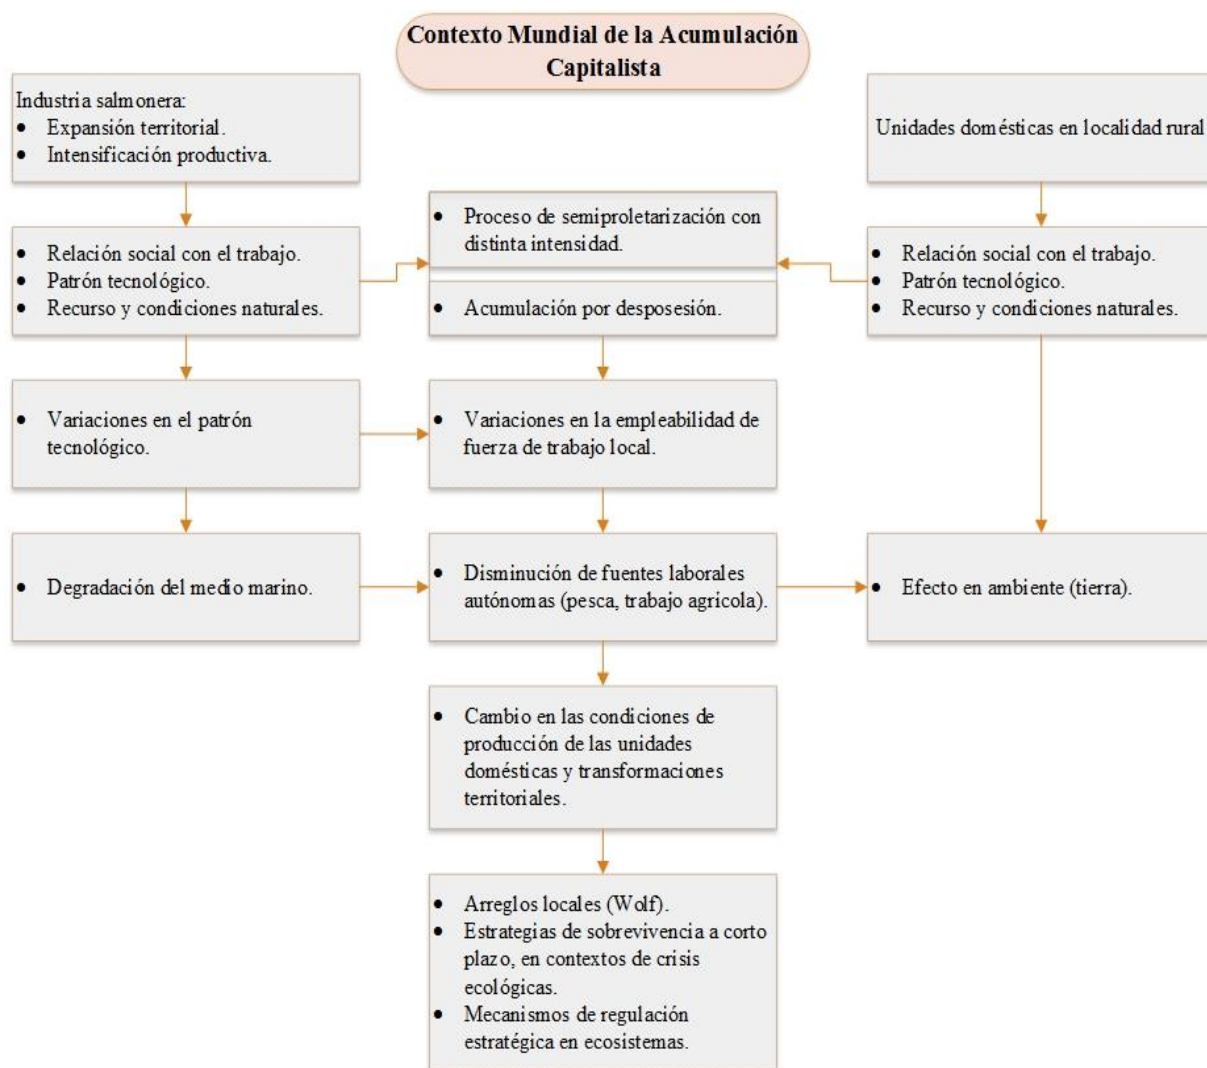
Contexto Mundial de la Acumulación Capitalista

Industria salmonera:
- Expansión territorial.
- Intensificación productiva.

Unidades domésticas en localidad rural

- Relación social con el trabajo.
- Patrón tecnológico.
- Recurso y condiciones naturales.

- Proceso de semiproletarización con distinta intensidad.

- Acumulación por desposesión.

- Relación social con el trabajo.
- Patrón tecnológico.
- Recurso y condiciones naturales.

- Variaciones en el patrón tecnológico.

- Variaciones en la empleabilidad de fuerza de trabajo local.

- Degradación del medio marino.

- Disminución de fuentes laborales autónomas (pesca, trabajo agricola).

- Efecto en ambiente (tierra).

- Cambio en las condiciones de producción de las unidades domésticas y transformaciones territoriales.

- Arreglos locales (Wolf).
- Estrategias de sobrevivencia a corto plazo, en contextos de crisis ecológicas.
- Mecanismos de regulación estratégica en ecosistemas.